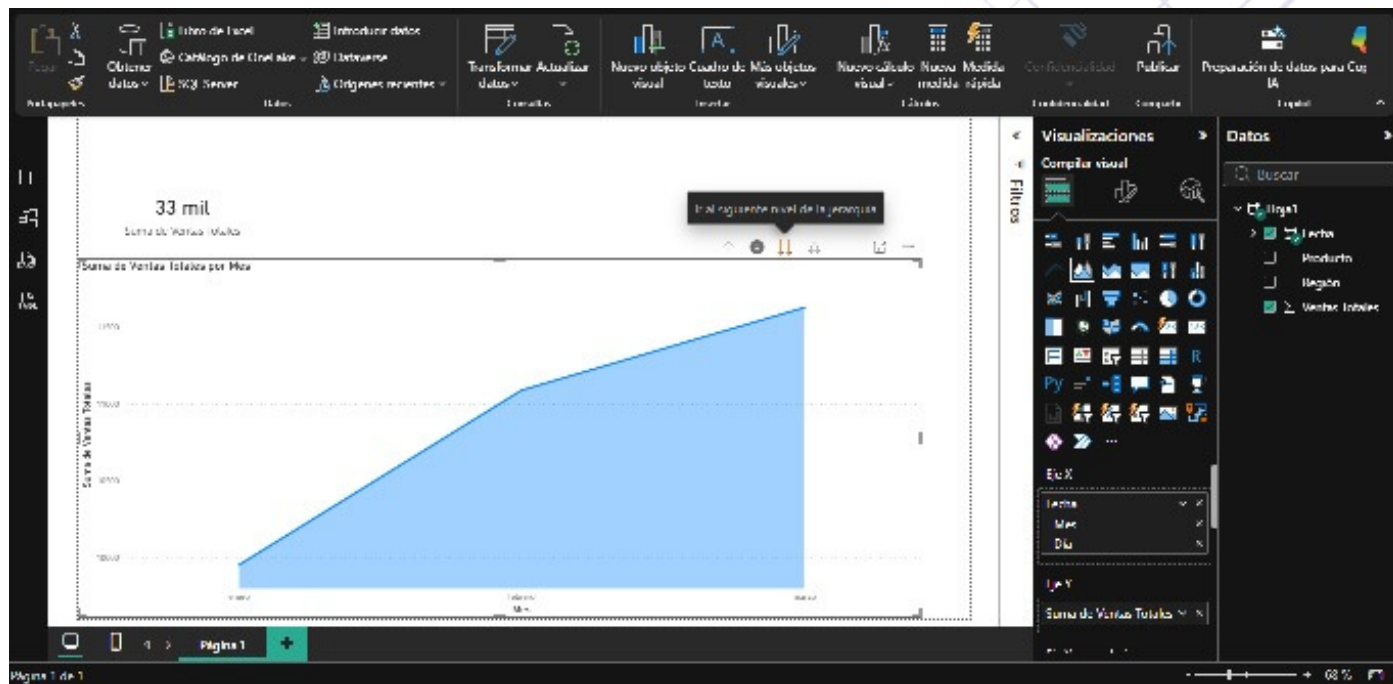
Pegar
Portapapeles
Obtener datos
Libro de Excel
Catálogo de OneLake
SQL Server
Introducir datos
Dataverse
Orígenes recientes
Datos
Transformar datos
Actualizar
Consultas
Nuevo objeto visual
Cuadro de texto
Más objetos visuales
Insertar
Nuevo cálculo visual
Nueva medida
Medida rápida
Cálculos
Confidencialidad
Confidencialidad
Publicar
Compartir
Preparación de datos para Cop IA
Copilot

33 mil
Suma de Ventas Totales

Ir al siguiente nivel de la jerarquía

Suma de Ventas Totales por Mes
Suma de Ventas Totales
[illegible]
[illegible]
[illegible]
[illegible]
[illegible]
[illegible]
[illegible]
Mes

Filtros

Visualizaciones
Compilar visual
Eje X
Fecha
Mes
Día
Eje Y
Suma de Ventas Totales

Datos
Buscar
Hoja1
Fecha
Producto
Región
Ventas Totales

Página 1
Página 1 de 1
68 %